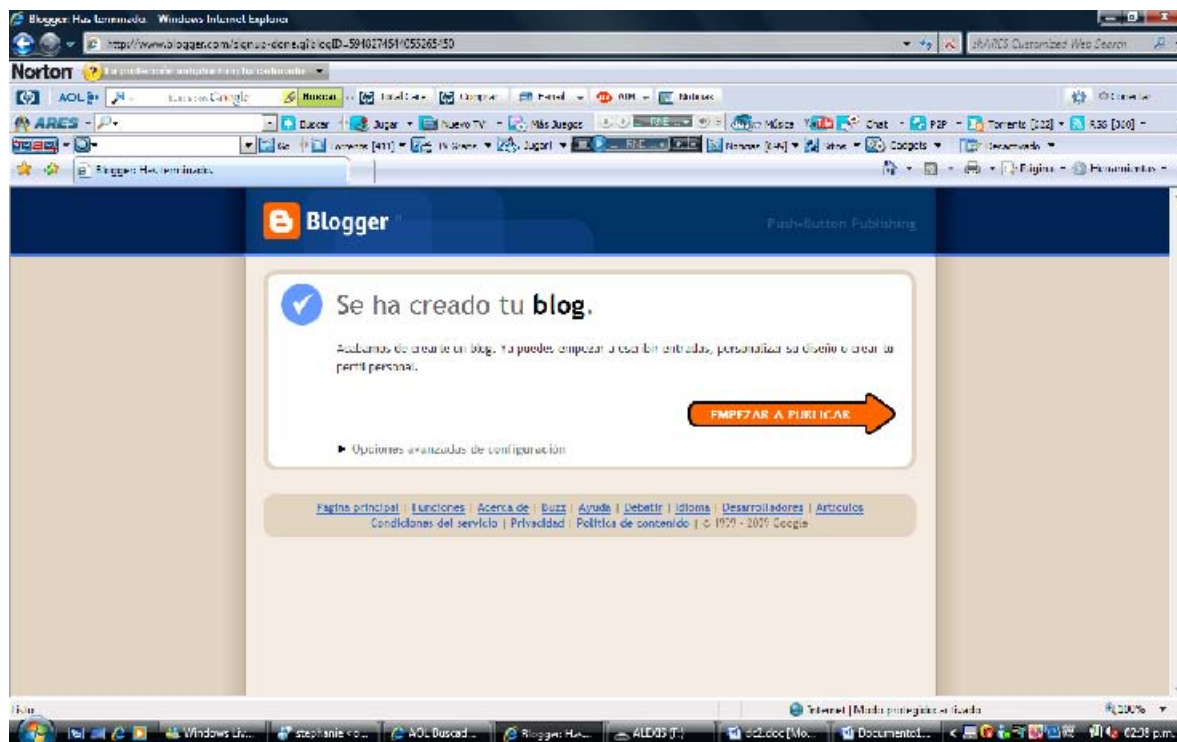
Blogger: Has terminado - Windows Internet Explorer

http://www.blogger.com/signup-done.g?blogID=5948274514055265450

ARES Customized Web Search

Norton

AOL

Buscar

Hotmail

Comprar

Correo

AIM

Noticias

ARES

Buscar

Jugar

Nuevo TV

Más Juegos

Música

Chat

P2P

Torrents [332]

RSS [300]

Torrents [411]

TV Shows

Jugar!

Noticias [646]

Gadgets

Desactivado

Blogger: Has terminado

Página

Herramientas

Blogger

Push-Button Publishing

Se ha creado tu blog.

Acabamos de crearte un blog. Ya puedes empezar a escribir entradas, personalizar su diseño o crear tu perfil personal.

EMPEZAR A PUBLICAR

► Opciones avanzadas de configuración

Página principal | Funciones | Acerca de | Buzz | Ayuda | Debatir | Idioma | Desarrolladores | Artículos
Condiciones del servicio | Privacidad | Política de contenido | © 1999 - 2009 Google

Listo

Internet | Modo protegido: activado

100%

Windows Liv...

stephanie <o...

AOL Buscad...

Blogger: Ha...

ALEXIS (F:)

dc2.doc [Mo...

Documento1...

02:58 p.m.